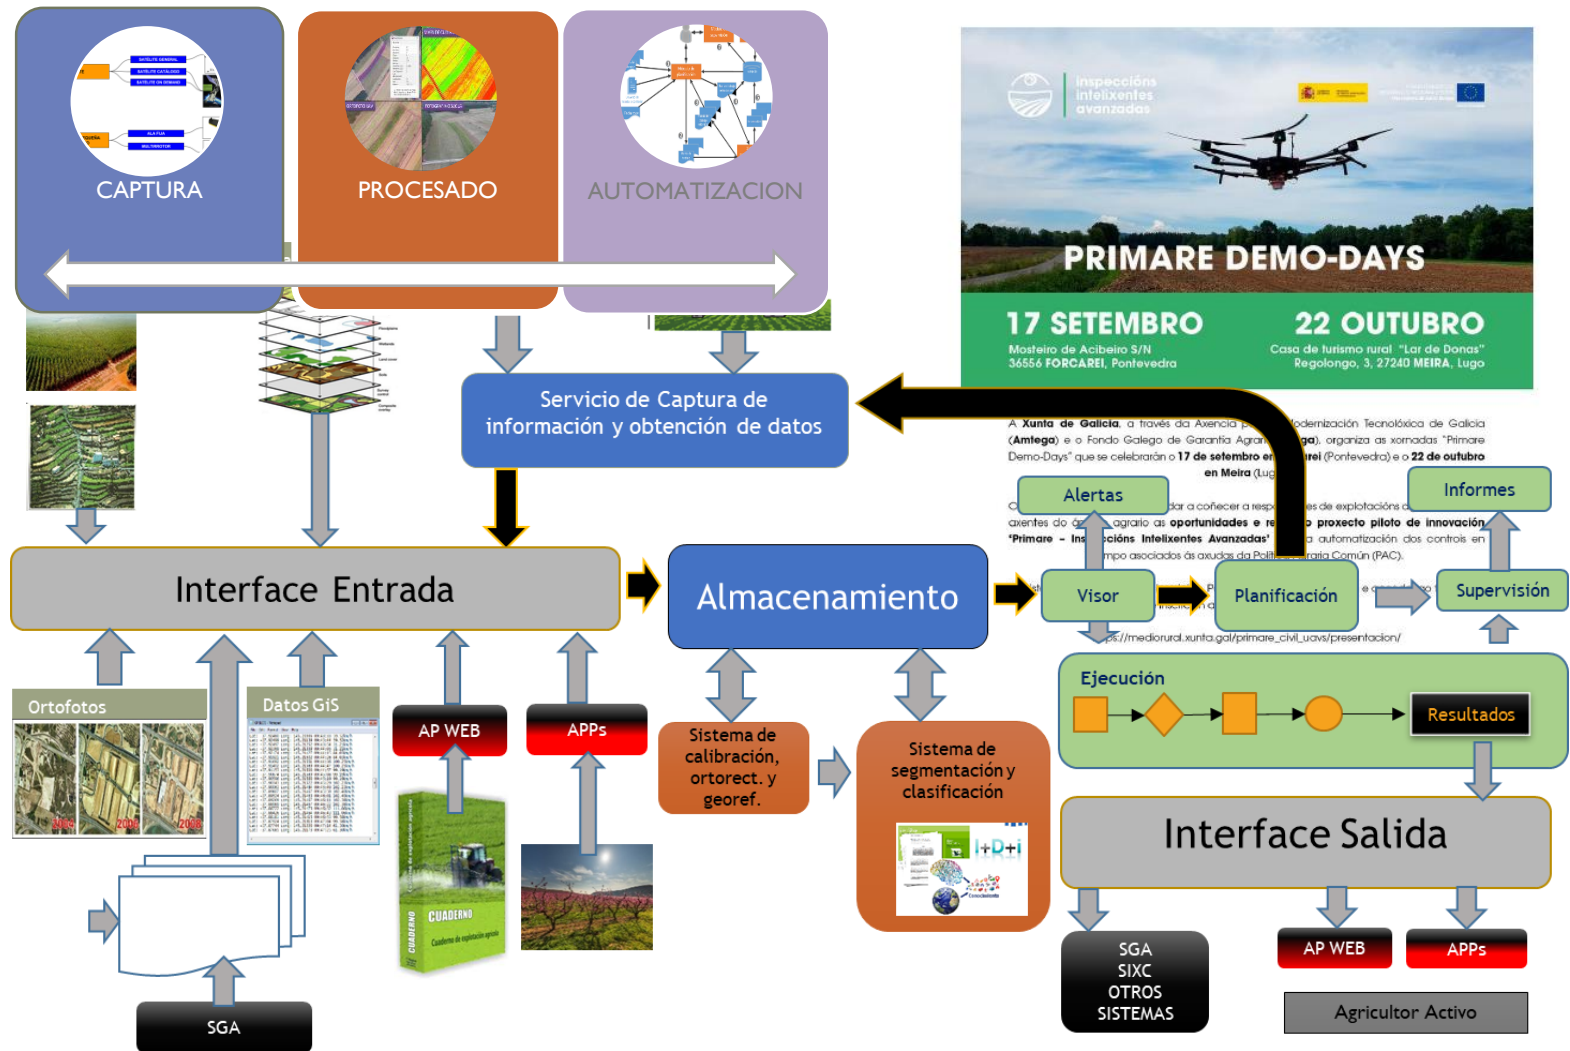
CAPTURA

PROCESADO

AUTOMATIZACION

inspeccións intelixentes avanzadas

PRIMARE DEMO-DAYS

17 SETEMBRO
Mosteiro de Acibeiro S/N
36556 FORCAREI, Pontevedra

22 OUTUBRO
Casa de turismo rural "Lar de Donas"
Regolongo, 3, 27240 MEIRA, Lugo

Servicio de Captura de información y obtención de datos

A Xunta de Galicia, a través da Axencia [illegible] Modernización Tecnolóxica de Galicia (Amtega) e o Fondo Galego de Garantía Agra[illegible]ga), organiza as xornadas "Primare Demo-Days" que se celebrarán o 17 de setembro en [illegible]rei (Pontevedra) e o 22 de outubro en Meira (Lug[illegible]

Alertas

Informes

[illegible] dar a coñecer a resp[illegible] es de explotacións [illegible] axentes do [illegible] agrario as oportunidades e re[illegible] proxecto piloto de innovación "Primare – Ins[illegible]cións Intelixentes Avanzadas" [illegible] a automatización dos controis en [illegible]mpo asociados ás axudas da Polít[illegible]raria Común (PAC).

Interface Entrada

Almacenamiento

Visor

Planificación

Supervisión

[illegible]s://mediorural.xunta.gal/primare_civil_uavs/presentacion/

Ejecución

Resultados

Ortofotos

Datos GiS

AP WEB

APPs

Sistema de calibración, ortorect. y georef.

Sistema de segmentación y clasificación

I+D+i

Interface Salida

CUADERNO

SGA
SIXC
OTROS
SISTEMAS

AP WEB

APPs

Agricultor Activo

SGA